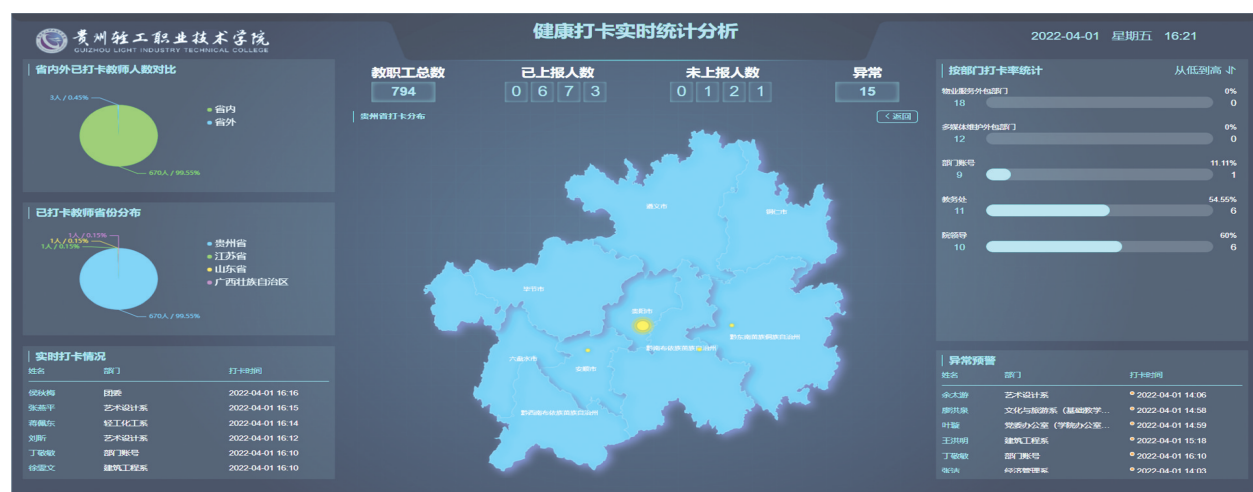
贵州轻工职业技术学院
GUIZHOU LIGHT INDUSTRY TECHNICAL COLLEGE

健康打卡实时统计分析

2022-04-01 星期五 16:21

省内外已打卡教师人数对比

3人 / 0.45%
● 省内
● 省外
670人 / 99.55%

已打卡教师省份分布

1人 / 0.15%
1人 / 0.15%
1人 / 0.15%
● 贵州省
● 江苏省
● 山东省
● 广西壮族自治区
670人 / 99.55%

实时打卡情况

| 姓名 | 部门 | 打卡时间 |
|---|---|---|
| 侯秋梅 | 团委 | 2022-04-01 16:16 |
| 张燕平 | 艺术设计系 | 2022-04-01 16:15 |
| 青佩东 | 轻工化工系 | 2022-04-01 16:14 |
| 刘昕 | 艺术设计系 | 2022-04-01 16:12 |
| 丁敬敏 | 部门账号 | 2022-04-01 16:10 |
| 徐望文 | 建筑工程系 | 2022-04-01 16:10 |

教职工总数
794

已上报人数
0 6 7 3

未上报人数
0 1 2 1

异常
15

贵州省打卡分布
< 返回

遵义市
铜仁市
毕节市
贵阳市
黔东南苗族侗族自治州
黔南布依族苗族自治州
六盘水市
安顺市
黔西南布依族苗族自治州

按部门打卡率统计
从低到高

物业服务外包部门 0%
18 0
多媒体维护外包部门 0%
12 0
部门账号 11.11%
9 1
教务处 54.55%
11 6
院领导 60%
10 6

异常预警

| 姓名 | 部门 | 打卡时间 |
|---|---|---|
| 余太游 | 艺术设计系 | 2022-04-01 14:06 |
| 廖洪泉 | 文化与旅游系（基础教学... | 2022-04-01 14:58 |
| 叶璇 | 党委办公室（学院办公室... | 2022-04-01 14:59 |
| 王洪明 | 建筑工程系 | 2022-04-01 15:18 |
| 丁敬敏 | 部门账号 | 2022-04-01 16:10 |
| 张诗 | 经济管理系 | 2022-04-01 14:03 |